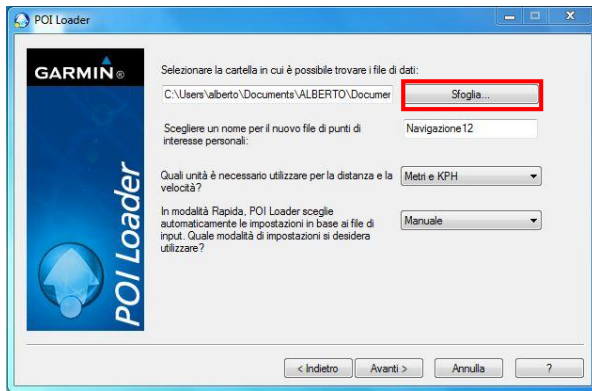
POI Loader

GARMIN®

POI Loader

Selezionare la cartella in cui è possibile trovare i file di dati:

C:\Users\alberto\Documents\ALBERTO\Documer

Sfoglia...

Scegliere un nome per il nuovo file di punti di interesse personali:

Navigazione12

Quali unità è necessario utilizzare per la distanza e la velocità?

Metri e KPH

In modalità Rapida, POI Loader sceglie automaticamente le impostazioni in base ai file di input. Quale modalità di impostazioni si desidera utilizzare?

Manuale

< Indietro

Avanti >

Annulla

?